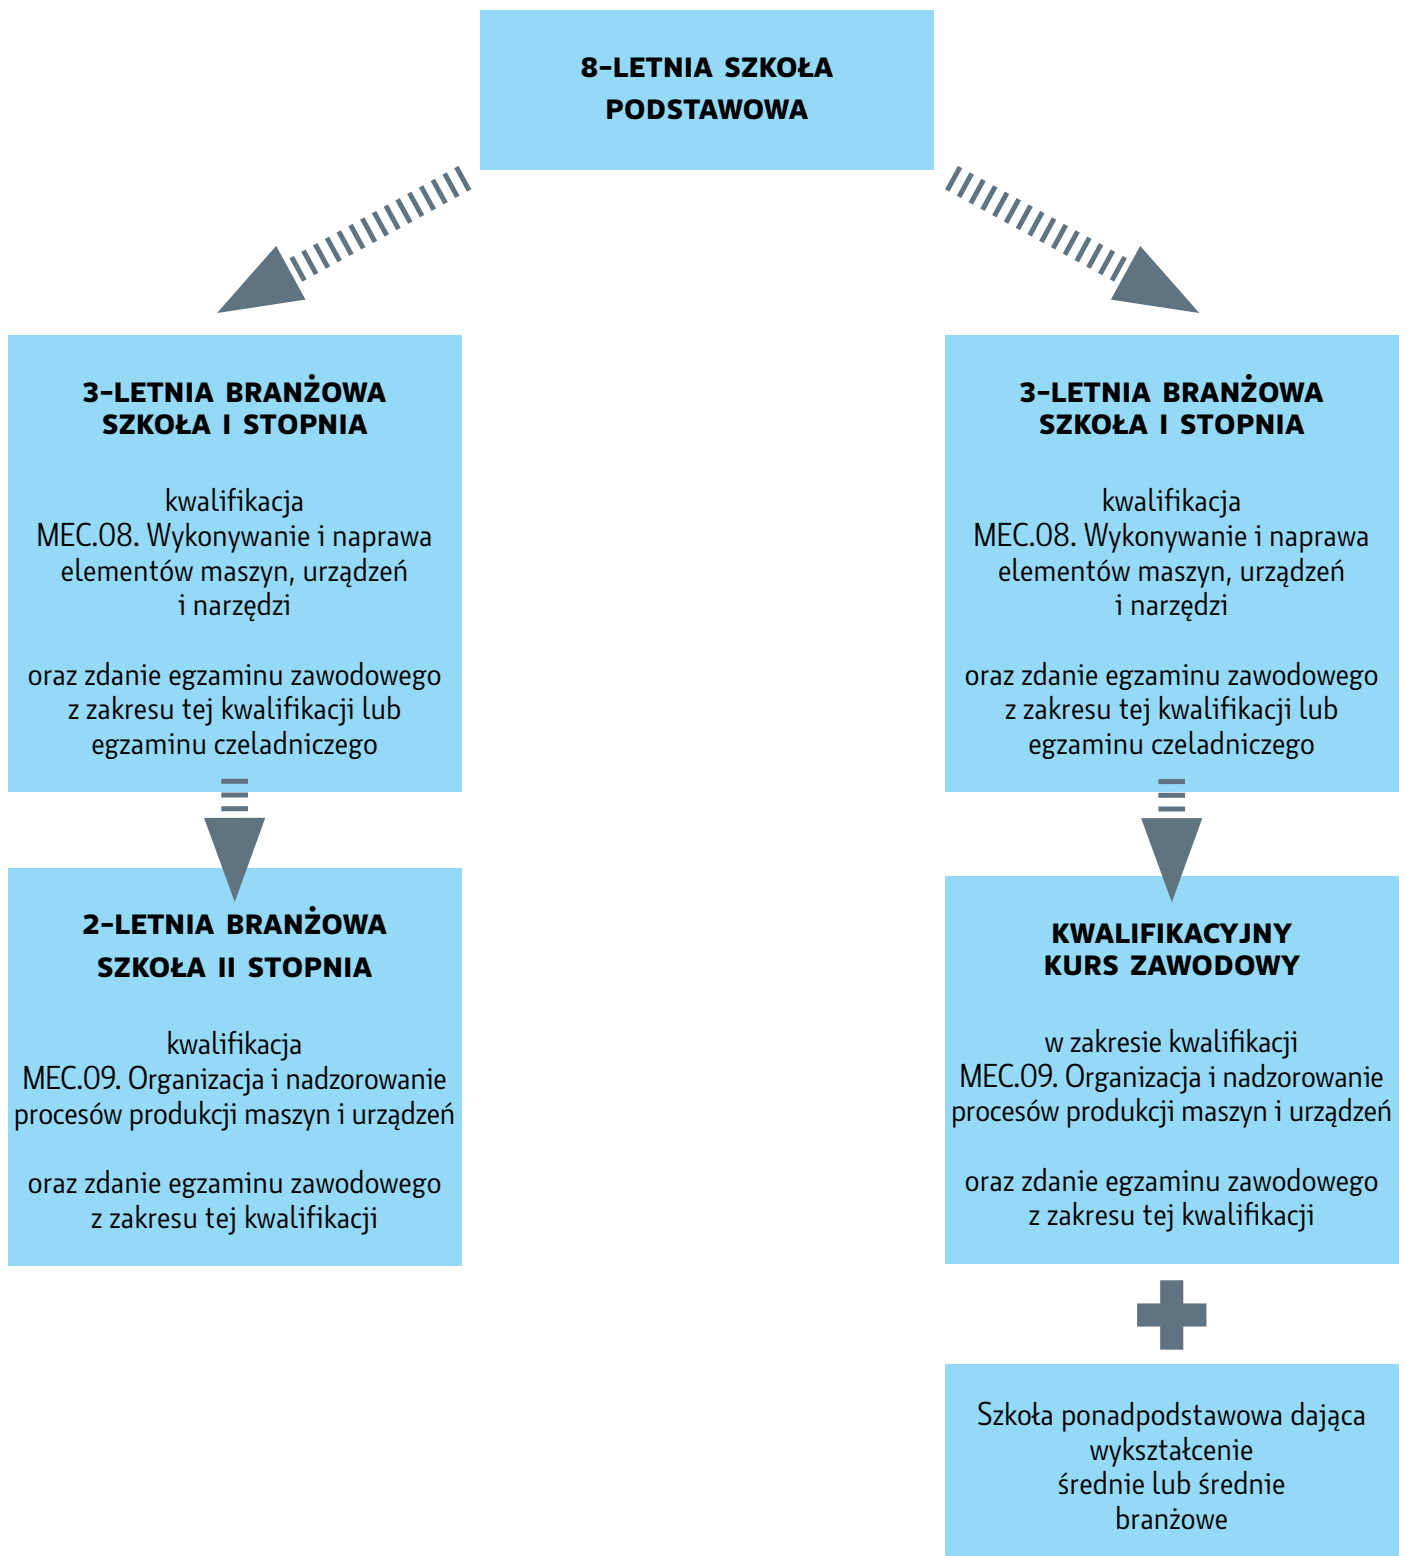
8-LETNIA SZKOŁA PODSTAWOWA

3-LETNIA BRANŻOWA SZKOŁA I STOPNIA

kwalifikacja
MEC.08. Wykonywanie i naprawa elementów maszyn, urządzeń i narzędzi

oraz zdanie egzaminu zawodowego z zakresu tej kwalifikacji lub egzaminu czeladniczego

2-LETNIA BRANŻOWA SZKOŁA II STOPNIA

kwalifikacja
MEC.09. Organizacja i nadzorowanie procesów produkcji maszyn i urządzeń

oraz zdanie egzaminu zawodowego z zakresu tej kwalifikacji

3-LETNIA BRANŻOWA SZKOŁA I STOPNIA

kwalifikacja
MEC.08. Wykonywanie i naprawa elementów maszyn, urządzeń i narzędzi

oraz zdanie egzaminu zawodowego z zakresu tej kwalifikacji lub egzaminu czeladniczego

KWALIFIKACYJNY KURS ZAWODOWY

w zakresie kwalifikacji
MEC.09. Organizacja i nadzorowanie procesów produkcji maszyn i urządzeń

oraz zdanie egzaminu zawodowego z zakresu tej kwalifikacji

Szkoła ponadpodstawowa dająca wykształcenie średnie lub średnie branżowe